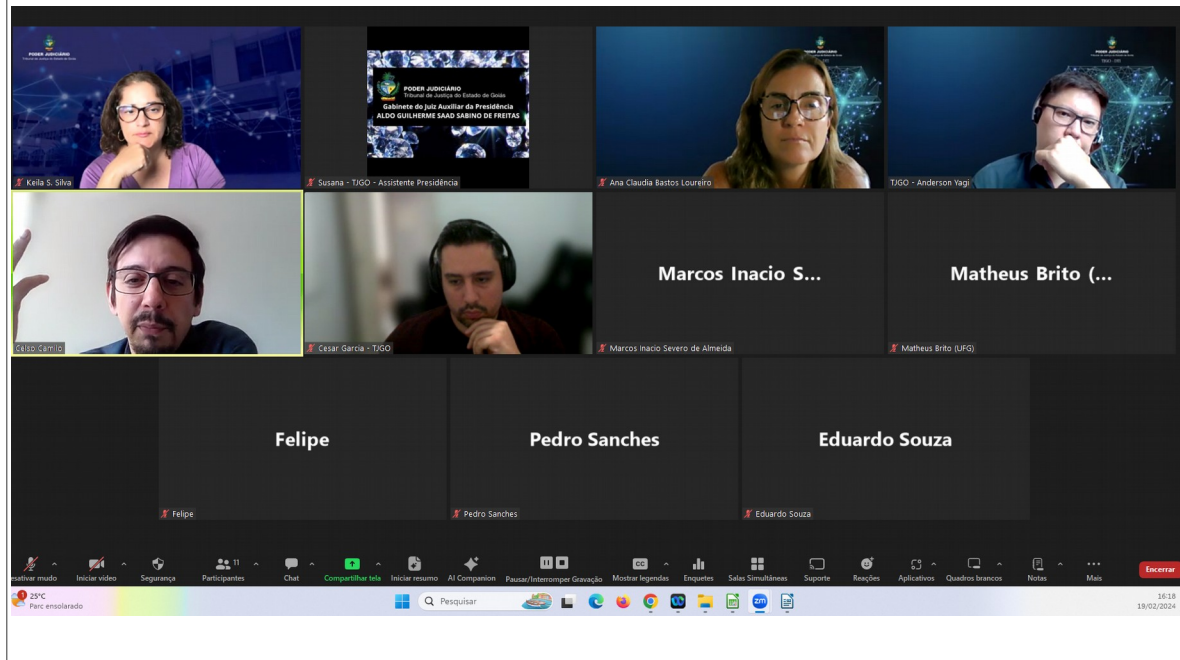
PODER JUDICIÁRIO
Tribunal de Justiça do Estado de Goiás

Keila S. Silva

PODER JUDICIÁRIO
Tribunal de Justiça do Estado de Goiás
Gabinete do Juiz Auxiliar da Presidência
ALDO GUILHERME SAAD SABINO DE FREITAS

Susana - TJGO - Assistente Presidência

Ana Claudia Bastos Loureiro

TJGO - Anderson Yagi

Celso Camilo

Cesar Garcia - TJGO

Marcos Inacio S...

Marcos Inacio Severo de Almeida

Matheus Brito (...

Matheus Brito (UFG)

Felipe

Felipe

Pedro Sanches

Pedro Sanches

Eduardo Souza

Eduardo Souza

esativar mudo Iniciar vídeo Segurança 11 Participantes Chat Compartilhar tela Iniciar resumo AI Companion Pausar/Interromper Gravação CC Mostrar legendas Enquetes Salas Simultâneas Suporte Reações Aplicativos Quadros brancos Notas Mais Encerrar

1 25°C
Parc ensolarado

Pesquisar

16:18
19/02/2024